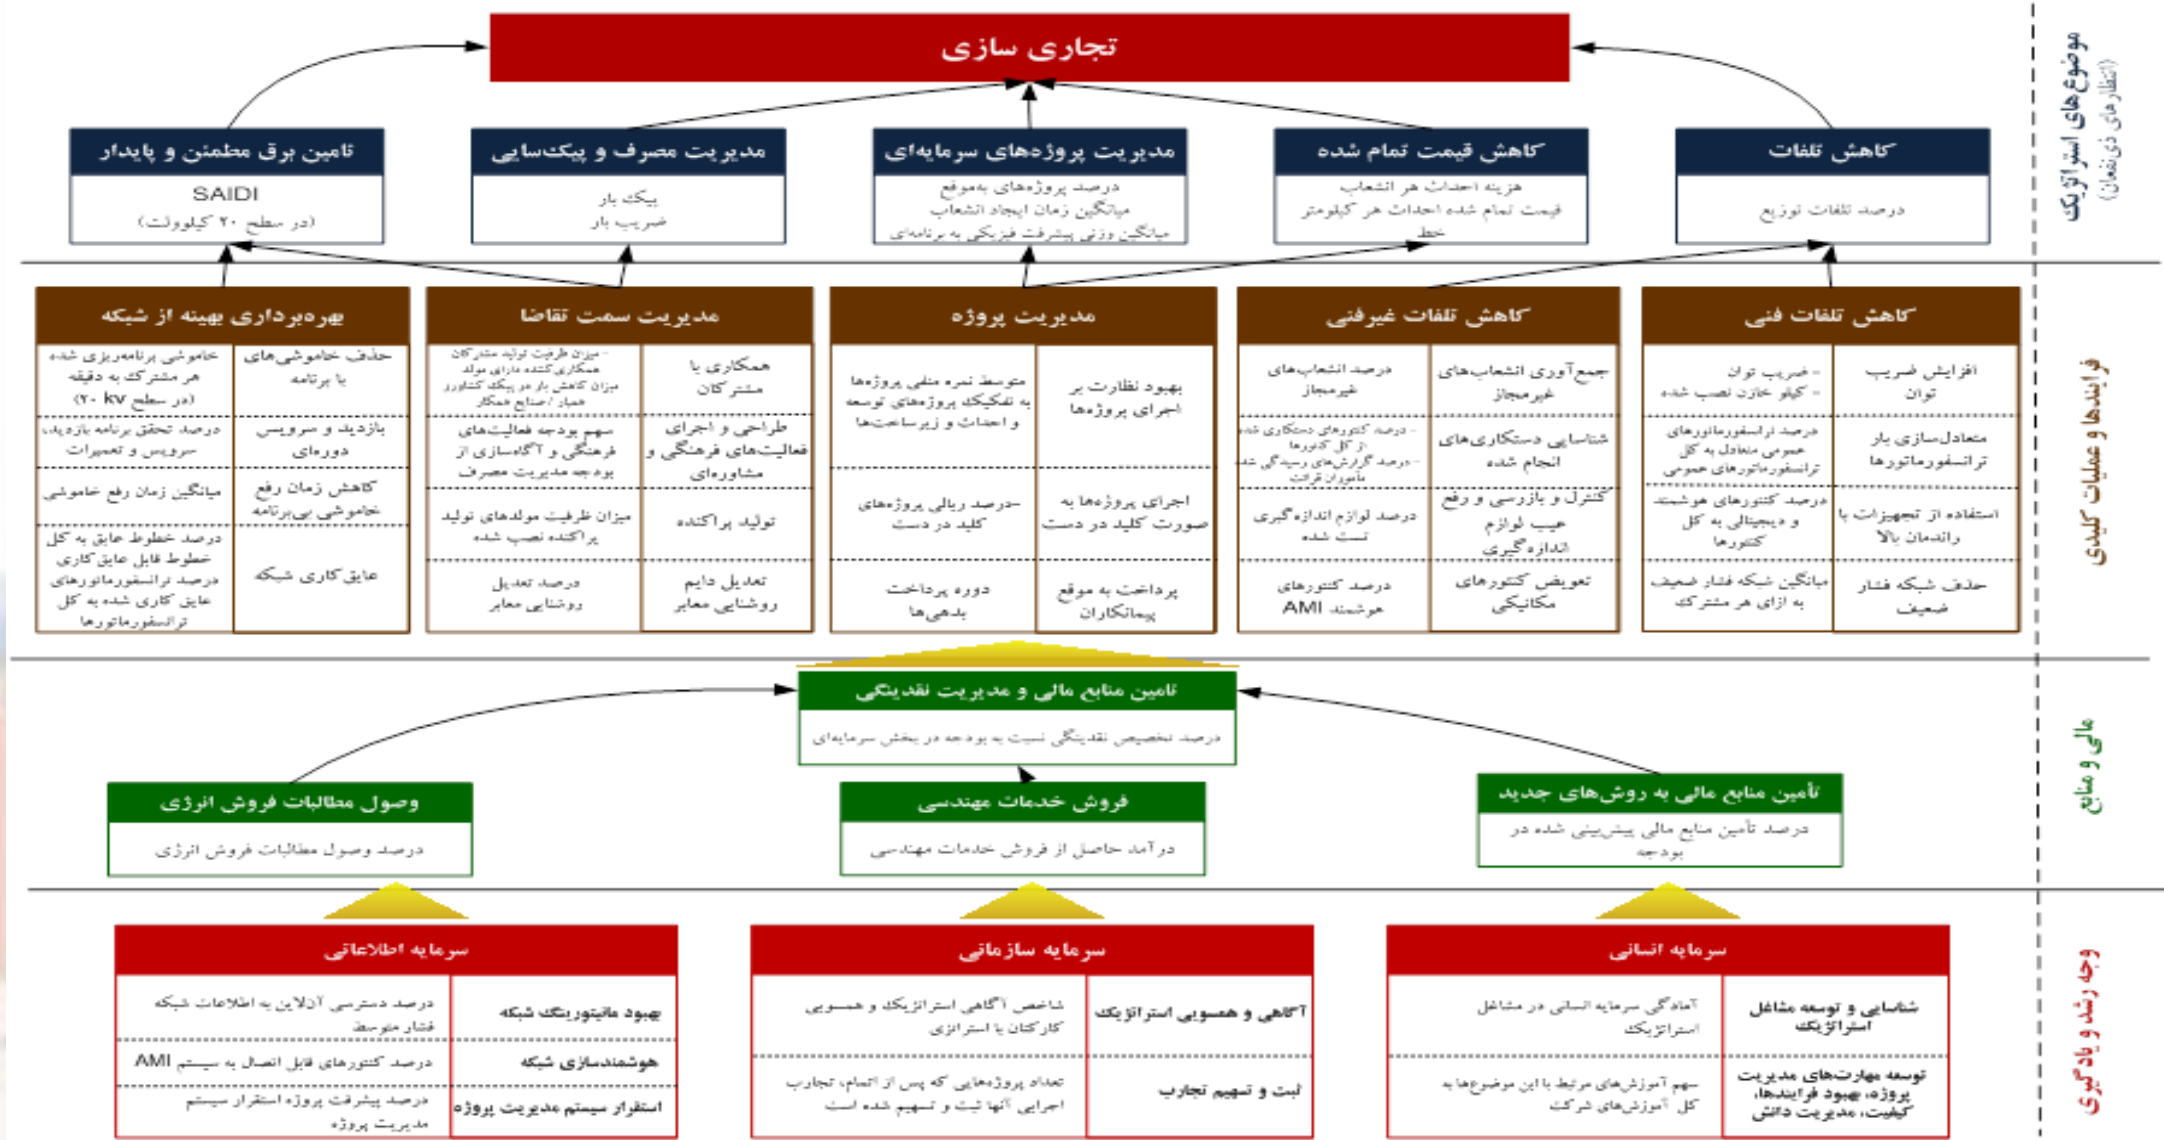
موضوع‌های استراتژیک
(انتظارات ذی‌نفعان)

تجاری سازی

کاهش تلفات
درصد تلفات توزیع

کاهش قیمت تمام شده
هزینه احداث هر انشعاب
قیمت تمام شده احداث هر کیلومتر خط

مدیریت پروژه‌های سرمایه‌ای
درصد پروژه‌های به‌موقع
میانگین زمان ایجاد انشعاب
میانگین وزنی پیشرفت فیزیکی به برنامه‌ای

مدیریت مصرف و پیک‌سایی
پیک بار
ضریب بار

تامین برق مطمئن و پایدار
SAIDI
(در سطح ۲۰ کیلوولت)

فرایندها و عملیات کلیدی

کاهش تلفات فنی

| | |
|---|---|
| افزایش ضریب توان | - ضریب توان - کیلو خازن نصب شده |
| متعادل‌سازی بار ترانسفورماتورها | درصد ترانسفورماتورهای عمومی متعادل به کل ترانسفورماتورهای عمومی |
| استفاده از تجهیزات با راندمان بالا | درصد کنتورهای هوشمند و دیجیتالی به کل کنتورها |
| حذف شبکه فشار ضعیف | میانگین شبکه فشار ضعیف به ازای هر مشترک |

کاهش تلفات غیرفنی

| | |
|---|---|
| جمع‌آوری انشعاب‌های غیرمجاز | درصد انشعاب‌های غیرمجاز |
| شناسایی دستکاری‌های انجام شده | - درصد کنتورهای دستکاری شده از کل کنتورها - درصد گزارش‌های رسیدگی شده ماموران قرائت |
| کنترل و بازرسی و رفع عیب لوازم اندازه‌گیری | درصد لوازم اندازه‌گیری تست شده |
| تعویض کنتورهای مکانیکی | درصد کنتورهای هوشمند AMI |

مدیریت پروژه

| | |
|---|---|
| بهبود نظارت بر اجرای پروژه‌ها | متوسط نمره منفی پروژه‌ها به تفکیک پروژه‌های توسعه و احداث و زیرساخت‌ها |
| اجرای پروژه‌ها به صورت کلید در دست | درصد ریالی پروژه‌های کلید در دست |
| پرداخت به موقع پیمانکاران | دوره پرداخت بدهی‌ها |

مدیریت سمت تقاضا

| | |
|---|---|
| همکاری با مشترکان | - میزان ظرفیت تولید مشترکان همکاری‌کننده دارای مولد میزان کاهش بار در پیک کنتور دیماند / صنایع همکار |
| طراحی و اجرای فعالیت‌های فرهنگی و مشاوره‌ای | سهم بودجه فعالیت‌های فرهنگی و آگاه‌سازی از بودجه مدیریت مصرف |
| تولید پراکنده | میزان ظرفیت مولدهای تولید پراکنده نصب شده |
| تعدیل دایم روشنایی معابر | درصد تعدیل روشنایی معابر |

بهره‌برداری بهینه از شبکه

| | |
|---|---|
| حذف خاموشی‌های با برنامه | خاموشی برنامه‌ریزی شده هر مشترک به دقیقه (در سطح ۲۰ kv) |
| بازدید و سرویس دوره‌ای | درصد تحقق برنامه بازدید، سرویس و تعمیرات |
| کاهش زمان رفع خاموشی بی‌برنامه | میانگین زمان رفع خاموشی |
| عایق‌کاری شبکه | درصد خطوط عایق به کل خطوط قابل عایق‌کاری درصد ترانسفورماتورهای عایق کاری شده به کل ترانسفورماتورها |

مالی و منابع

تامین منابع مالی و مدیریت نقدینگی
درصد تخصیص نقدینگی نسبت به بودجه در بخش سرمایه‌ای

تأمین منابع مالی به روش‌های جدید
درصد تأمین منابع مالی پیش‌بینی شده در بودجه

فروش خدمات مهندسی
درآمد حاصل از فروش خدمات مهندسی

وصول مطالبات فروش انرژی
درصد وصول مطالبات فروش انرژی

وجه رشد و یادگیری

سرمایه انسانی

| | |
|---|---|
| شناسایی و توسعه مشاغل استراتژیک | آمادگی سرمایه انسانی در مشاغل استراتژیک |
| توسعه مهارت‌های مدیریت پروژه، بهبود فرایندها، کیفیت، مدیریت دانش | سهم آموزش‌های مرتبط با این موضوع‌ها به کل آموزش‌های شرکت |

سرمایه سازمانی

| | |
|---|---|
| آگاهی و همسویی استراتژیک | شاخص آگاهی استراتژیک و همسویی کارکنان با استراتژی |
| ثبت و تسهیم تجارب | تعداد پروژه‌هایی که پس از اتمام، تجارب اجرایی آنها ثبت و تسهیم شده است |

سرمایه اطلاعاتی

| | |
|---|---|
| بهبود مانیتورینگ شبکه | درصد دسترسی آنلاین به اطلاعات شبکه فشار متوسط |
| هوشمندسازی شبکه | درصد کنتورهای قابل اتصال به سیستم AMI |
| استقرار سیستم مدیریت پروژه | درصد پیشرفت پروژه استقرار سیستم مدیریت پروژه |